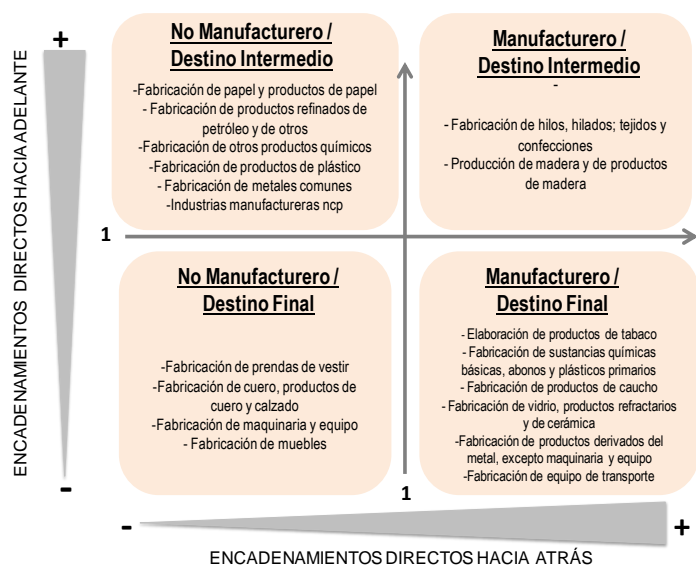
+

ENCADENAMIENTOS DIRECTOS HACIA ADELANTE

-

No Manufacturero / Destino Intermedio

-Fabricación de papel y productos de papel
- Fabricación de productos refinados de petróleo y de otros
-Fabricación de otros productos químicos
-Fabricación de productos de plástico
- Fabricación de metales comunes
-Industrias manufactureras ncp

Manufacturero / Destino Intermedio

-

- Fabricación de hilos, hilados; tejidos y confecciones
- Producción de madera y de productos de madera

1

No Manufacturero / Destino Final

-Fabricación de prendas de vestir
-Fabricación de cuero, productos de cuero y calzado
-Fabricación de maquinaria y equipo
- Fabricación de muebles

Manufacturero / Destino Final

- Elaboración de productos de tabaco
- Fabricación de sustancias químicas básicas, abonos y plásticos primarios
- Fabricación de productos de caucho
- Fabricación de vidrio, productos refractarios y de cerámica
-Fabricación de productos derivados del metal, excepto maquinaria y equipo
-Fabricación de equipo de transporte

1

-

+

ENCADENAMIENTOS DIRECTOS HACIA ATRÁS